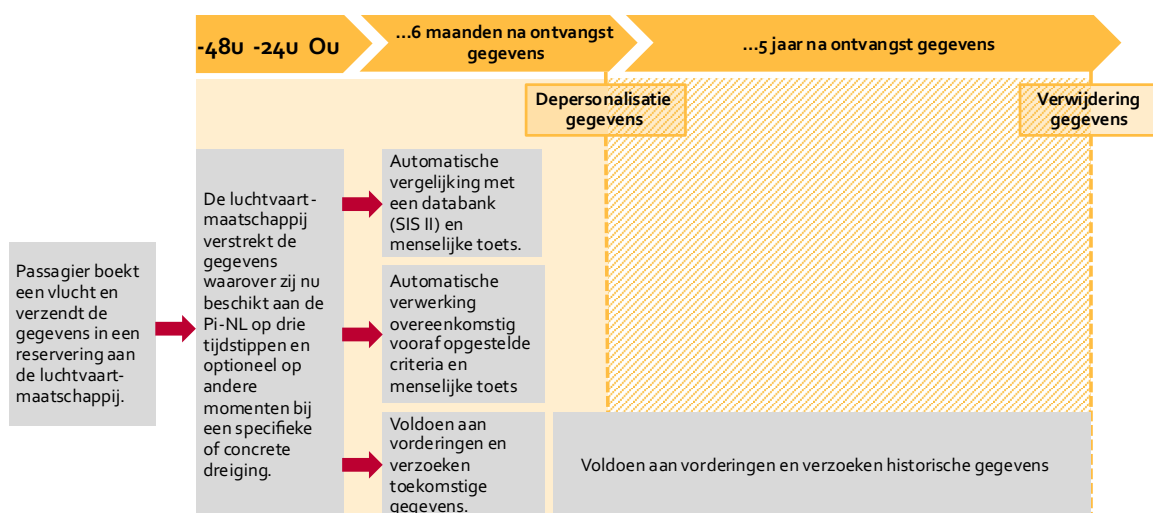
-48u -24u 0u

…6 maanden na ontvangst gegevens

…5 jaar na ontvangst gegevens

Depersonalisatie gegevens

Verwijdering gegevens

Passagier boekt een vlucht en verzendt de gegevens in een reservering aan de luchtvaartmaatschappij.

De luchtvaartmaatschappij verstrekt de gegevens waarover zij nu beschikt aan de Pi-NL op drie tijdstippen en optioneel op andere momenten bij een specifieke of concrete dreiging.

Automatische vergelijking met een databank (SIS II) en menselijke toets.

Automatische verwerking overeenkomstig vooraf opgestelde criteria en menselijke toets

Voldoen aan vorderingen en verzoeken toekomstige gegevens.

Voldoen aan vorderingen en verzoeken historische gegevens